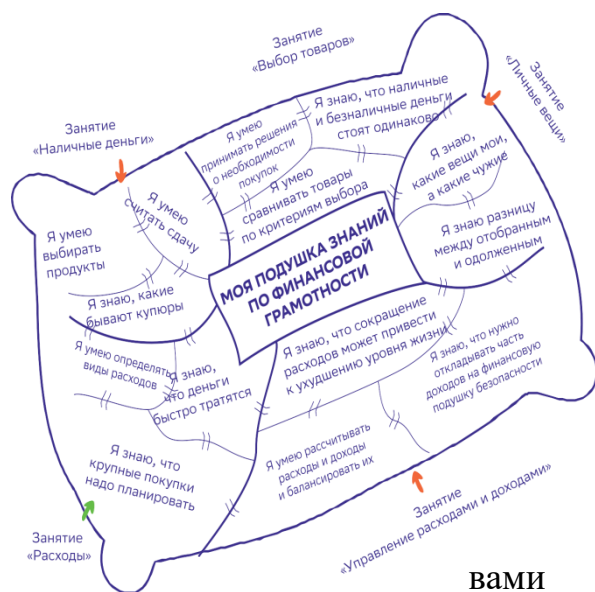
Занятие «Выбор товаров»

Занятие «Личные вещи»

Занятие «Наличные деньги»

МОЯ ПОДУШКА ЗНАНИЙ ПО ФИНАНСОВОЙ ГРАМОТНОСТИ

Я умею принимать решения о необходимости покупок

Я знаю, что наличные и безналичные деньги стоят одинаково

Я умею сравнивать товары по критериям выбора

Я знаю, какие вещи мои, а какие чужие

Я знаю разницу между отобранным и одолженным

Я умею считать сдачу

Я умею выбирать продукты

Я знаю, какие бывают купюры

Я умею определять виды расходов

Я знаю, что деньги быстро тратятся

Я знаю, что сокращение расходов может привести к ухудшению уровня жизни

Я знаю, что нужно откладывать часть доходов на финансовую подушку безопасности

Я умею рассчитывать расходы и доходы и балансировать их

Я знаю, что крупные покупки надо планировать

Занятие «Расходы»

Занятие «Управление расходами и доходами»

вами